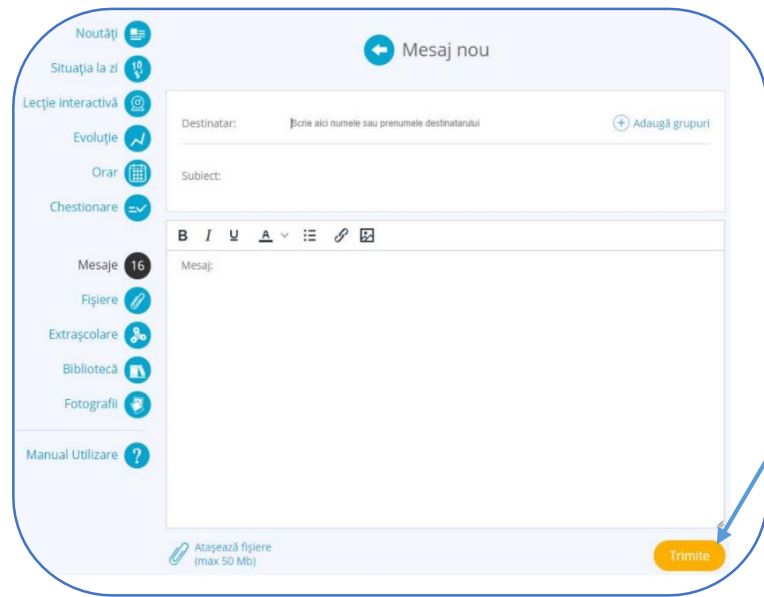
Noutăți
Situația la zi
Lecție interactivă
Evoluție
Orar
Chestionare
Mesaje 16
Fișiere
Extrașcolare
Bibliotecă
Fotografii
Manual Utilizare

Mesaj nou

Destinatar: Scrie aici numele sau prenumele destinatarului
Adaugă grupuri

Subiect:

B I U A

Mesaj:

Atașează fișiere (max 50 Mb)

Trimite